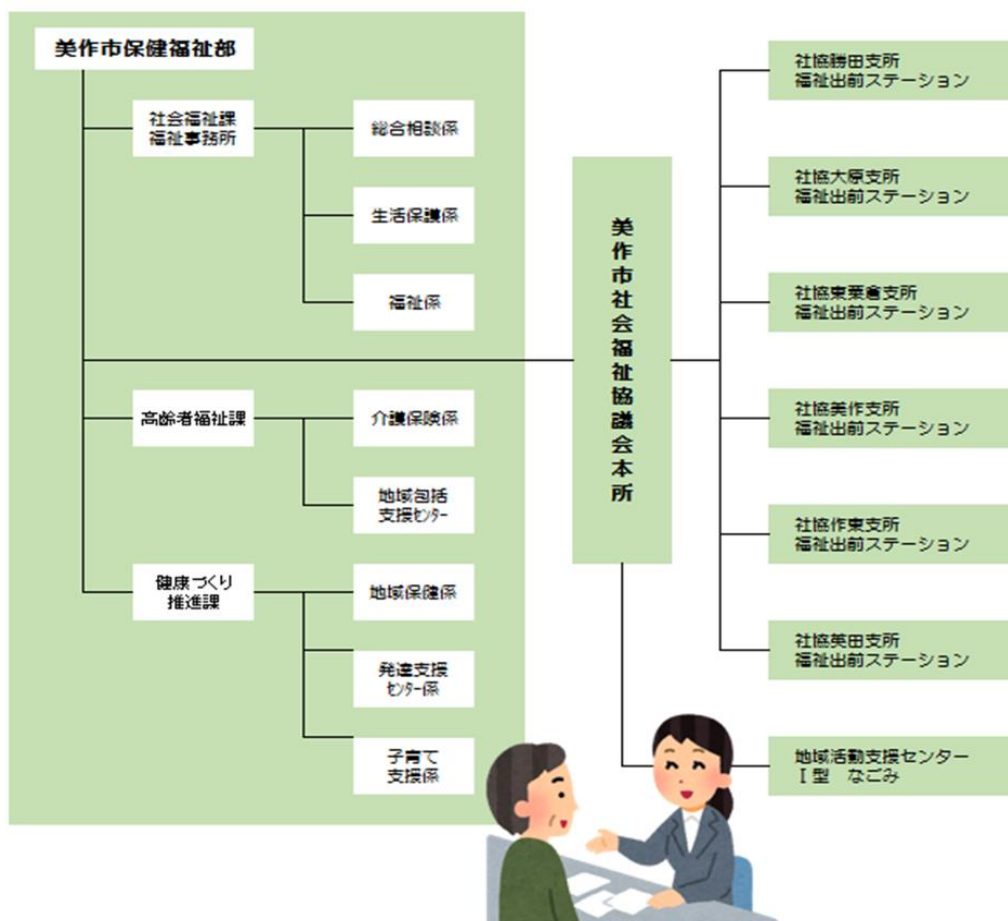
美作市保健福祉部

社会福祉課
福祉事務所

総合相談係

生活保護係

福祉係

高齢者福祉課

介護保険係

地域包括
支援センター

健康づくり
推進課

地域保健係

発達支援
センター係

子育て
支援係

美作市社会福祉協議会本所

社協勝田支所
福祉出前ステーション

社協大原支所
福祉出前ステーション

社協東粟倉支所
福祉出前ステーション

社協美作支所
福祉出前ステーション

社協作東支所
福祉出前ステーション

社協英田支所
福祉出前ステーション

地域活動支援センター
Ⅰ型　なごみ